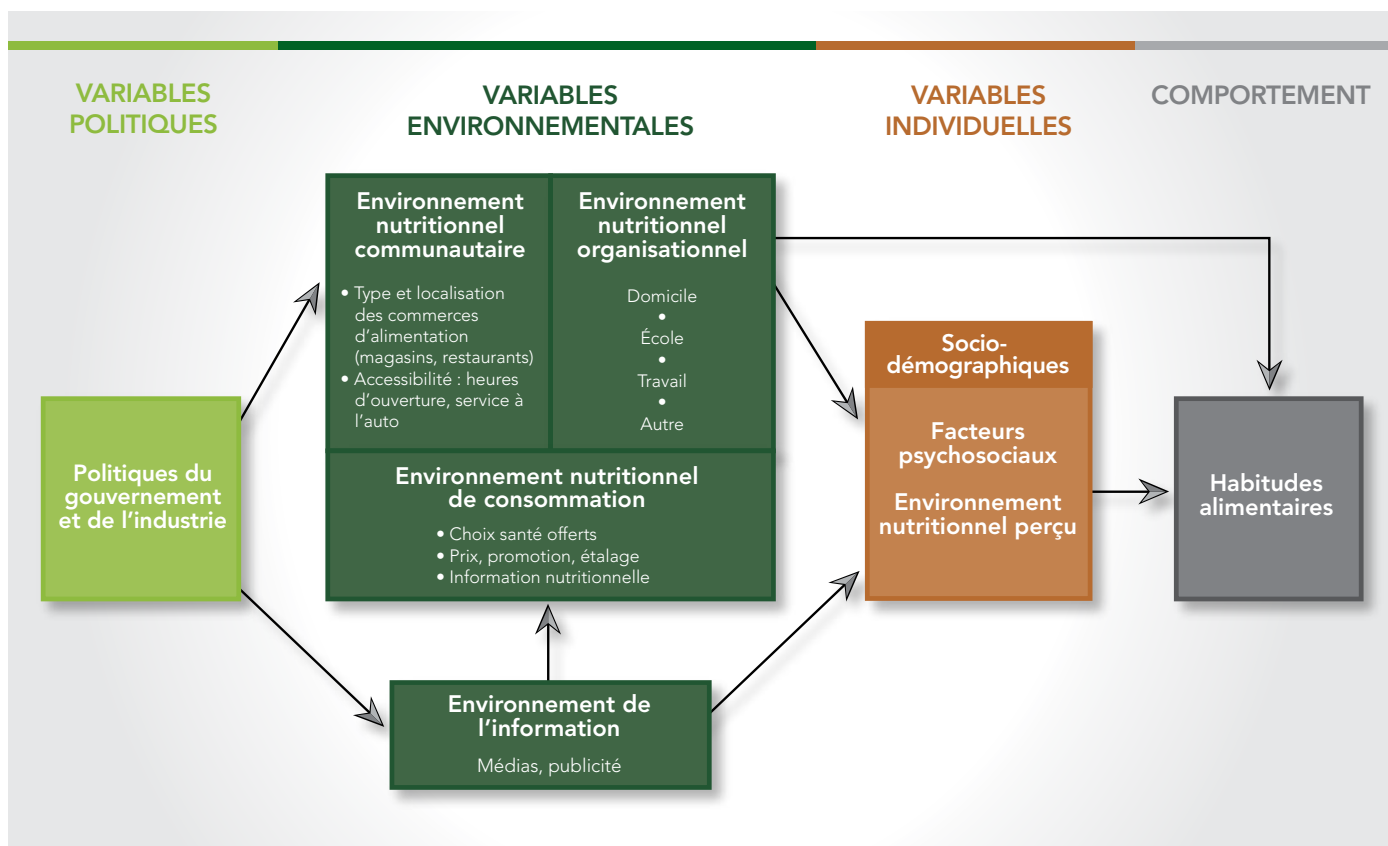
VARIABLES POLITIQUES

VARIABLES ENVIRONNEMENTALES

VARIABLES INDIVIDUELLES

COMPORTEMENT

Environnement nutritionnel communautaire

• Type et localisation des commerces d'alimentation (magasins, restaurants)
• Accessibilité : heures d'ouverture, service à l'auto

Environnement nutritionnel organisationnel

Domicile
•
École
•
Travail
•
Autre

Environnement nutritionnel de consommation

• Choix santé offerts
• Prix, promotion, étalage
• Information nutritionnelle

Politiques du gouvernement et de l'industrie

Socio-démographiques

Facteurs psychosociaux

Environnement nutritionnel perçu

Habitudes alimentaires

Environnement de l'information

Médias, publicité